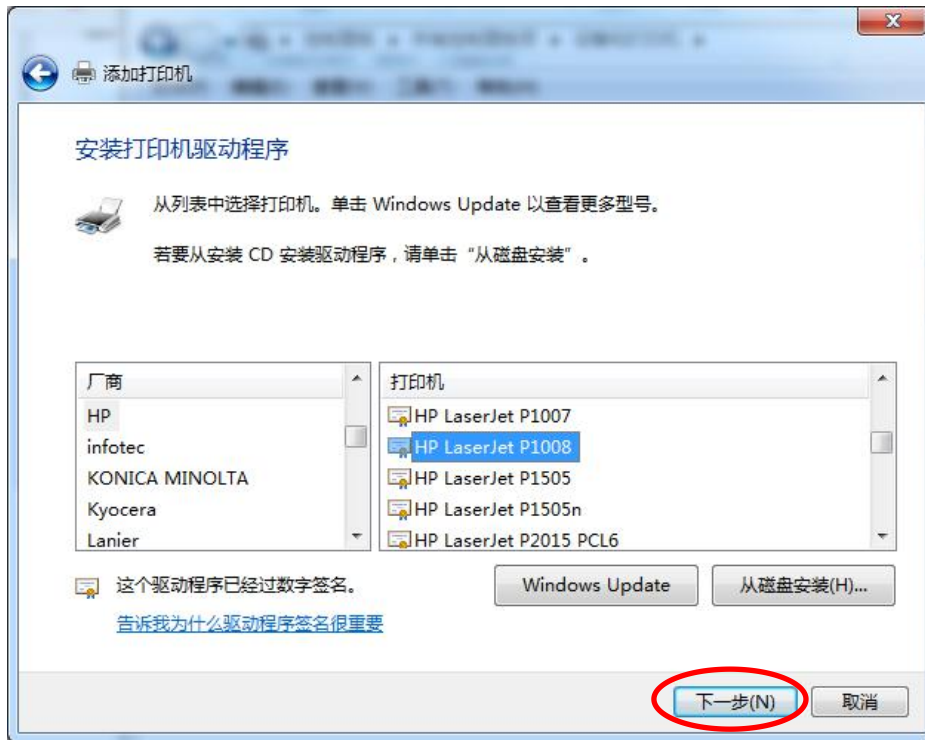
添加打印机

安装打印机驱动程序

从列表中选择打印机。单击 Windows Update 以查看更多型号。

若要从安装 CD 安装驱动程序，请单击“从磁盘安装”。

| 厂商 |
|---|
| HP |
| infotec |
| KONICA MINOLTA |
| Kyocera |
| Lanier |

| 打印机 |
|---|
| HP LaserJet P1007 |
| HP LaserJet P1008 |
| HP LaserJet P1505 |
| HP LaserJet P1505n |
| HP LaserJet P2015 PCL6 |

这个驱动程序已经过数字签名。

告诉我为什么驱动程序签名很重要

Windows Update

从磁盘安装(H)...

下一步(N)

取消